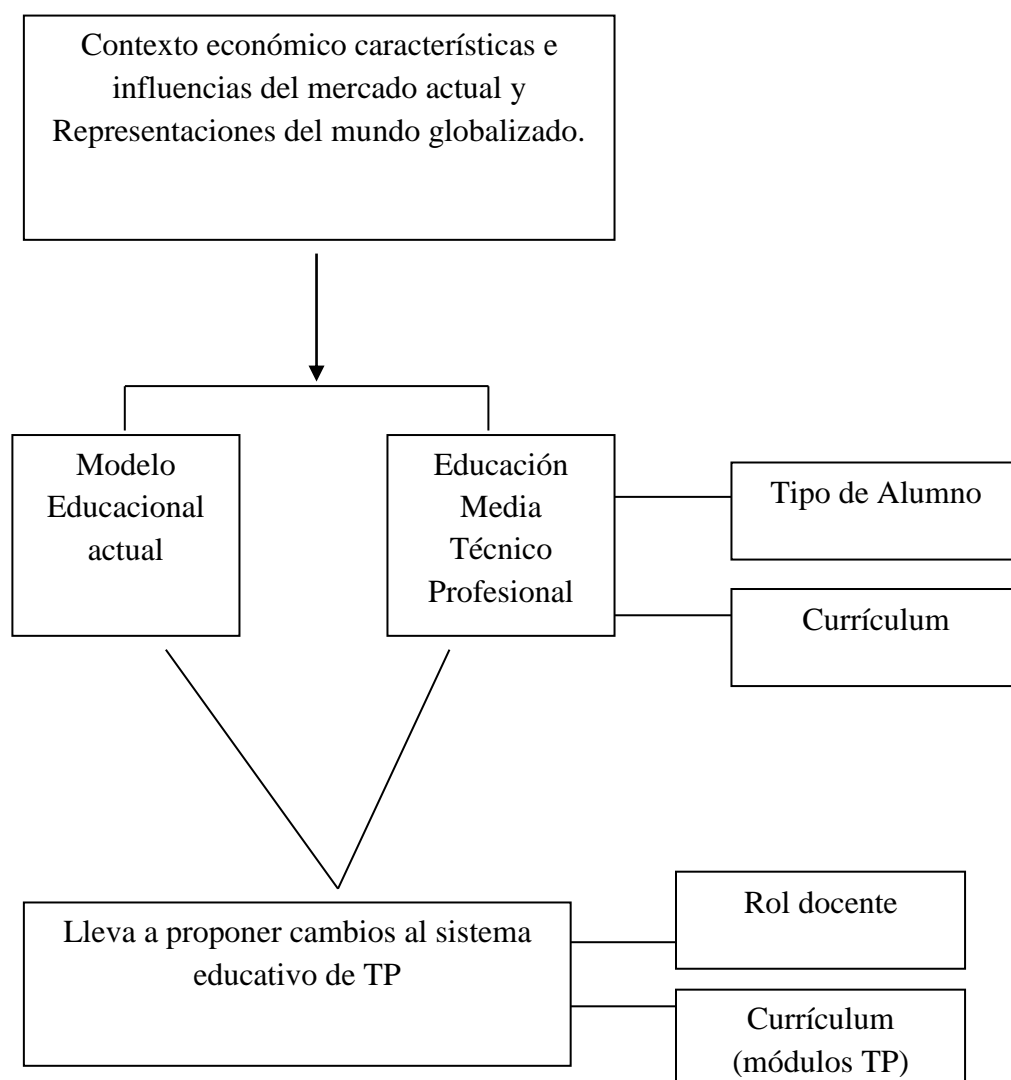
Contexto económico características e influencias del mercado actual y Representaciones del mundo globalizado.

Modelo Educacional actual

Educación Media Técnico Profesional

Tipo de Alumno

Currículum

Lleva a proponer cambios al sistema educativo de TP

Rol docente

Currículum (módulos TP)